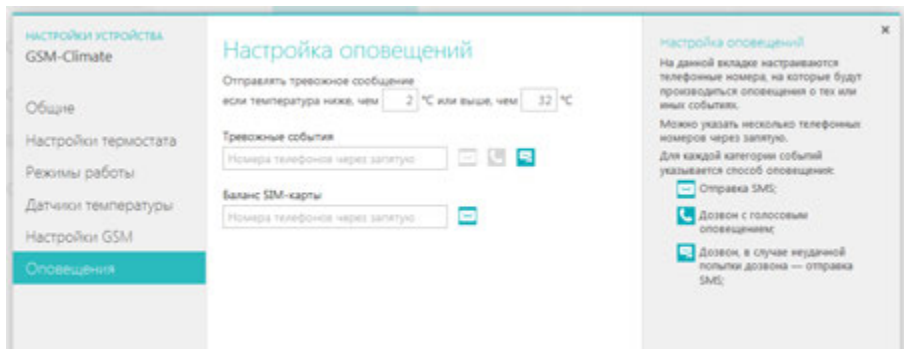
НАСТРОЙКИ УСТРОЙСТВА
GSM-Climate

Общие
Настройки термостата
Режимы работы
Датчики температуры
Настройки GSM
Оповещения

Настройка оповещений

Отправлять тревожное сообщение
если температура ниже, чем 2 °C или выше, чем 32 °C

Тревожные события
Номера телефонов через запятую

Баланс SIM-карты
Номера телефонов через запятую

×

Настройка оповещений

На данной вкладке настраиваются телефонные номера, на которые будут производиться оповещения о тех или иных событиях.

Можно указать несколько телефонных номеров через запятую.

Для каждой категории событий указывается способ оповещения:

Отправка SMS;

Дозвон с голосовым оповещением;

Дозвон, в случае неудачной попытки дозвона — отправка SMS;